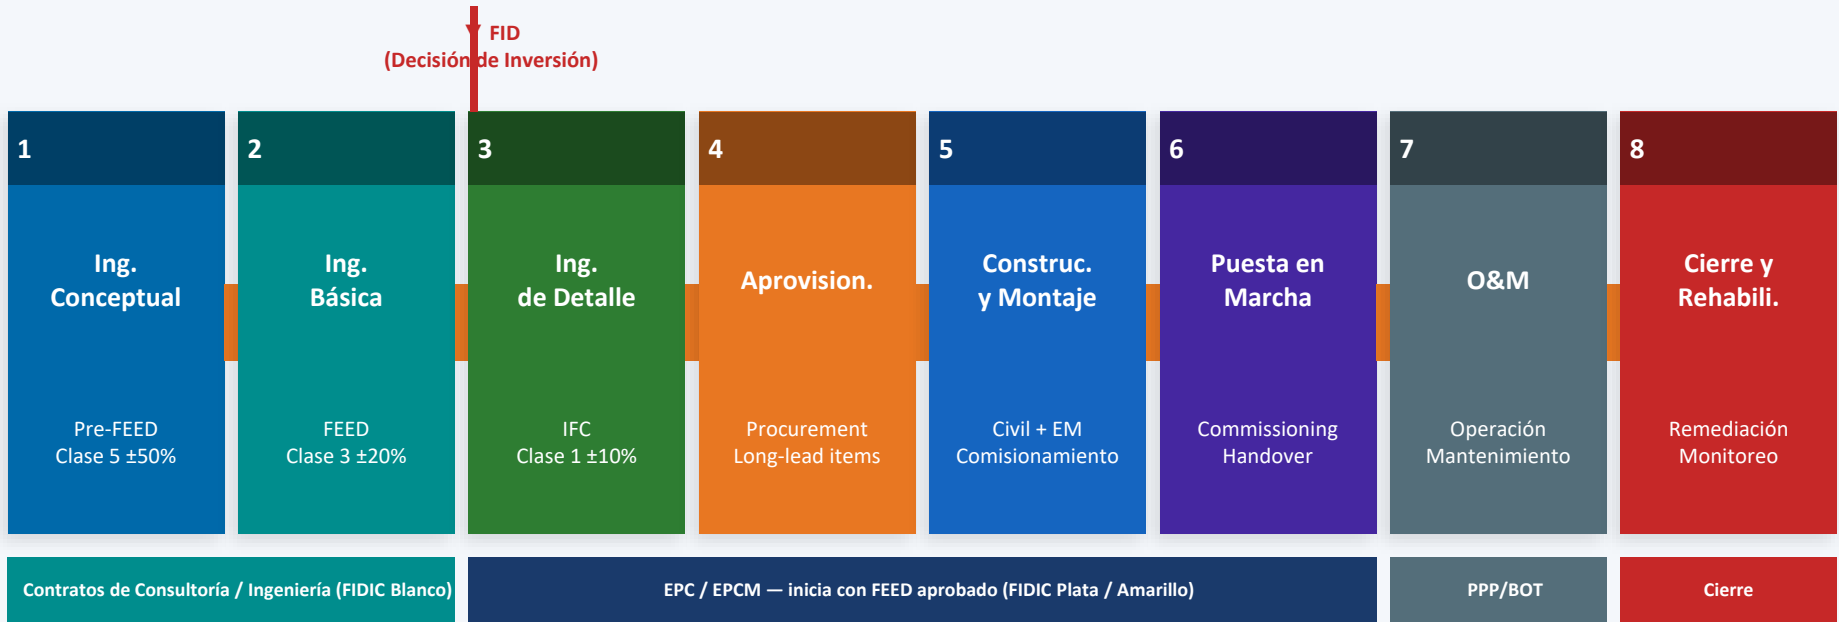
FID
(Decisión de Inversión)

1
Ing. Conceptual
Pre-FEED
Clase 5 ±50%

2
Ing. Básica
FEED
Clase 3 ±20%

3
Ing. de Detalle
IFC
Clase 1 ±10%

4
Aprovision.
Procurement
Long-lead items

5
Construc. y Montaje
Civil + EM
Comisionamiento

6
Puesta en Marcha
Commissioning
Handover

7
O&M
Operación
Mantenimiento

8
Cierre y Rehabili.
Remediación
Monitoreo

Contratos de Consultoría / Ingeniería (FIDIC Blanco)

EPC / EPCM — inicia con FEED aprobado (FIDIC Plata / Amarillo)

PPP/BOT

Cierre